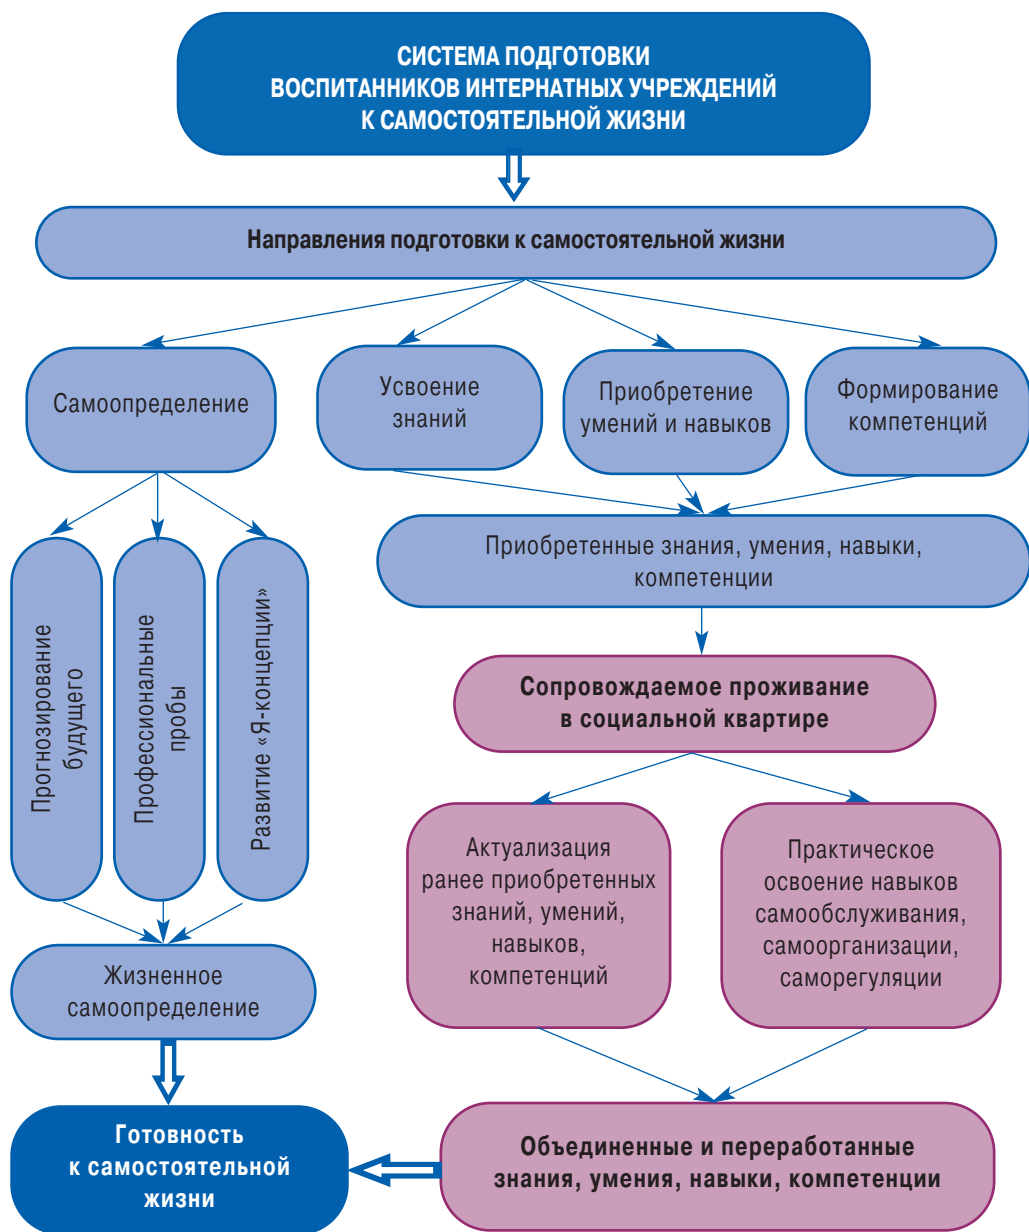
СИСТЕМА ПОДГОТОВКИ ВОСПИТАННИКОВ ИНТЕРНАТНЫХ УЧРЕЖДЕНИЙ К САМОСТОЯТЕЛЬНОЙ ЖИЗНИ

Направления подготовки к самостоятельной жизни

Самоопределение

Усвоение знаний

Приобретение умений и навыков

Формирование компетенций

Приобретенные знания, умения, навыки, компетенции

Прогнозирование будущего

Профессиональные пробы

Развитие «Я-концепции»

Сопровождаемое проживание в социальной квартире

Актуализация ранее приобретенных знаний, умений, навыков, компетенций

Практическое освоение навыков самообслуживания, самоорганизации, саморегуляции

Жизненное самоопределение

Готовность к самостоятельной жизни

Объединенные и переработанные знания, умения, навыки, компетенции